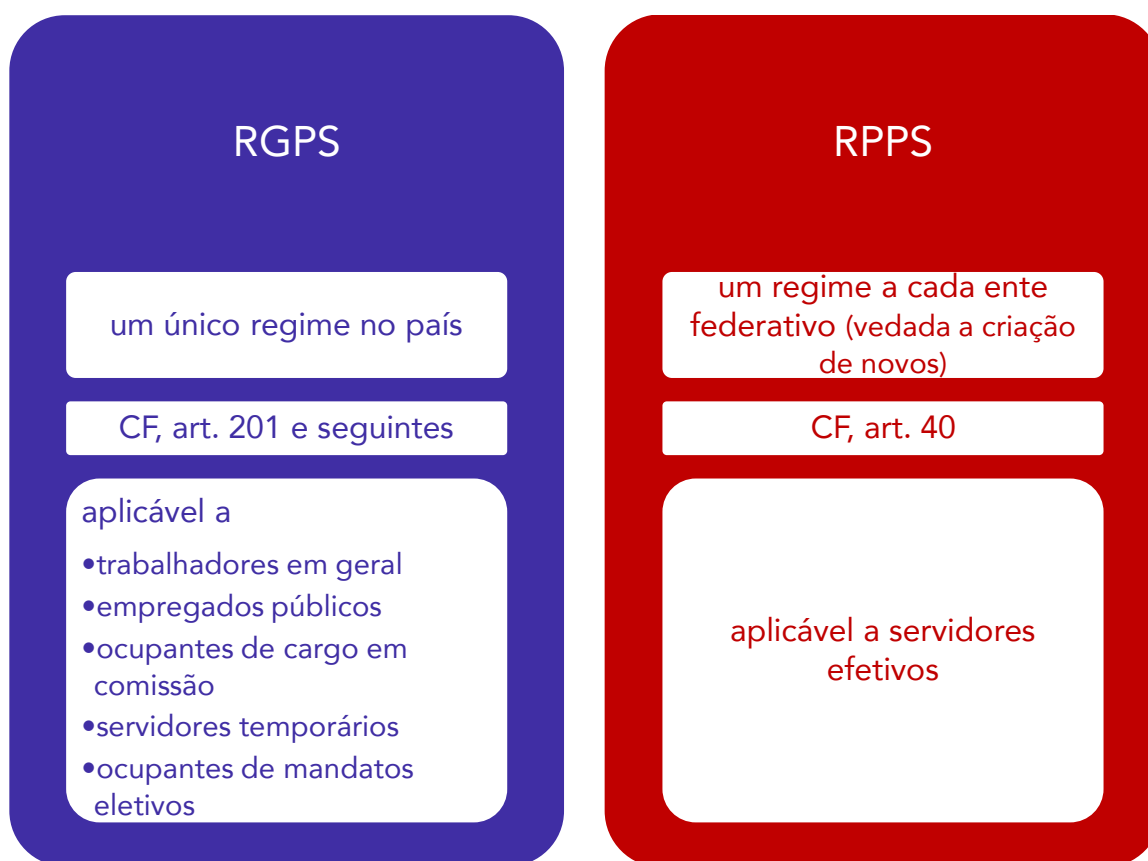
RGPS

um único regime no país

CF, art. 201 e seguintes

aplicável a
•trabalhadores em geral
•empregados públicos
•ocupantes de cargo em comissão
•servidores temporários
•ocupantes de mandatos eletivos

RPPS

um regime a cada ente federativo (vedada a criação de novos)

CF, art. 40

aplicável a servidores efetivos